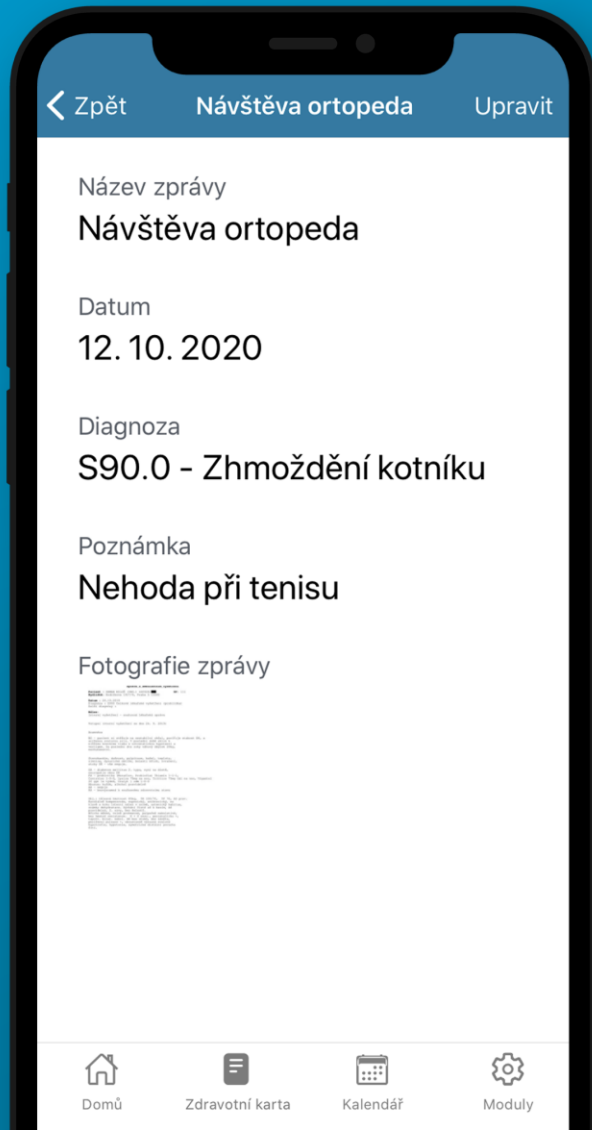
< Zpět Návštěva ortopeda Upravit

Název zprávy
Návštěva ortopeda

Datum
12. 10. 2020

Diagnoza
S90.0 - Zhmoždění kotníku

Poznámka
Nehoda při tenisu

Fotografie zprávy
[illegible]

Domů Zdravotní karta Kalendář Moduly